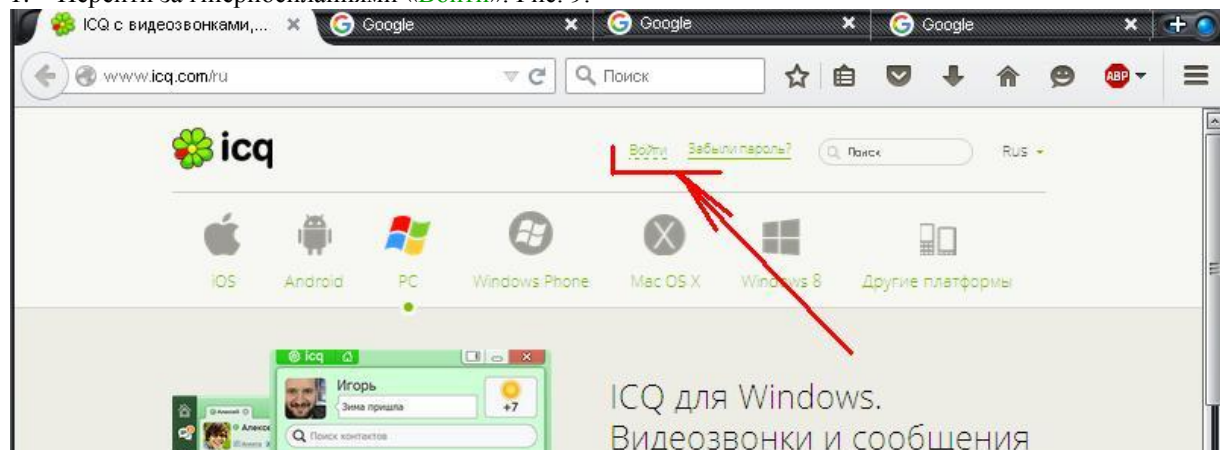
1. Перейти за гіперпосиланням «Войти». Рис. 9.

ICQ с видеозвонками,... Google Google Google

www.icq.com/ru

Поиск

ABP

icq

Войти Забыли пароль? Поиск Rus

iOS Android PC Windows Phone Mac OS X Windows 8 Другие платформы

icq

Игорь

Зима пришла

+7

Поиск контактов

Алексе

ICQ для Windows.
Видеозвонки и сообщения